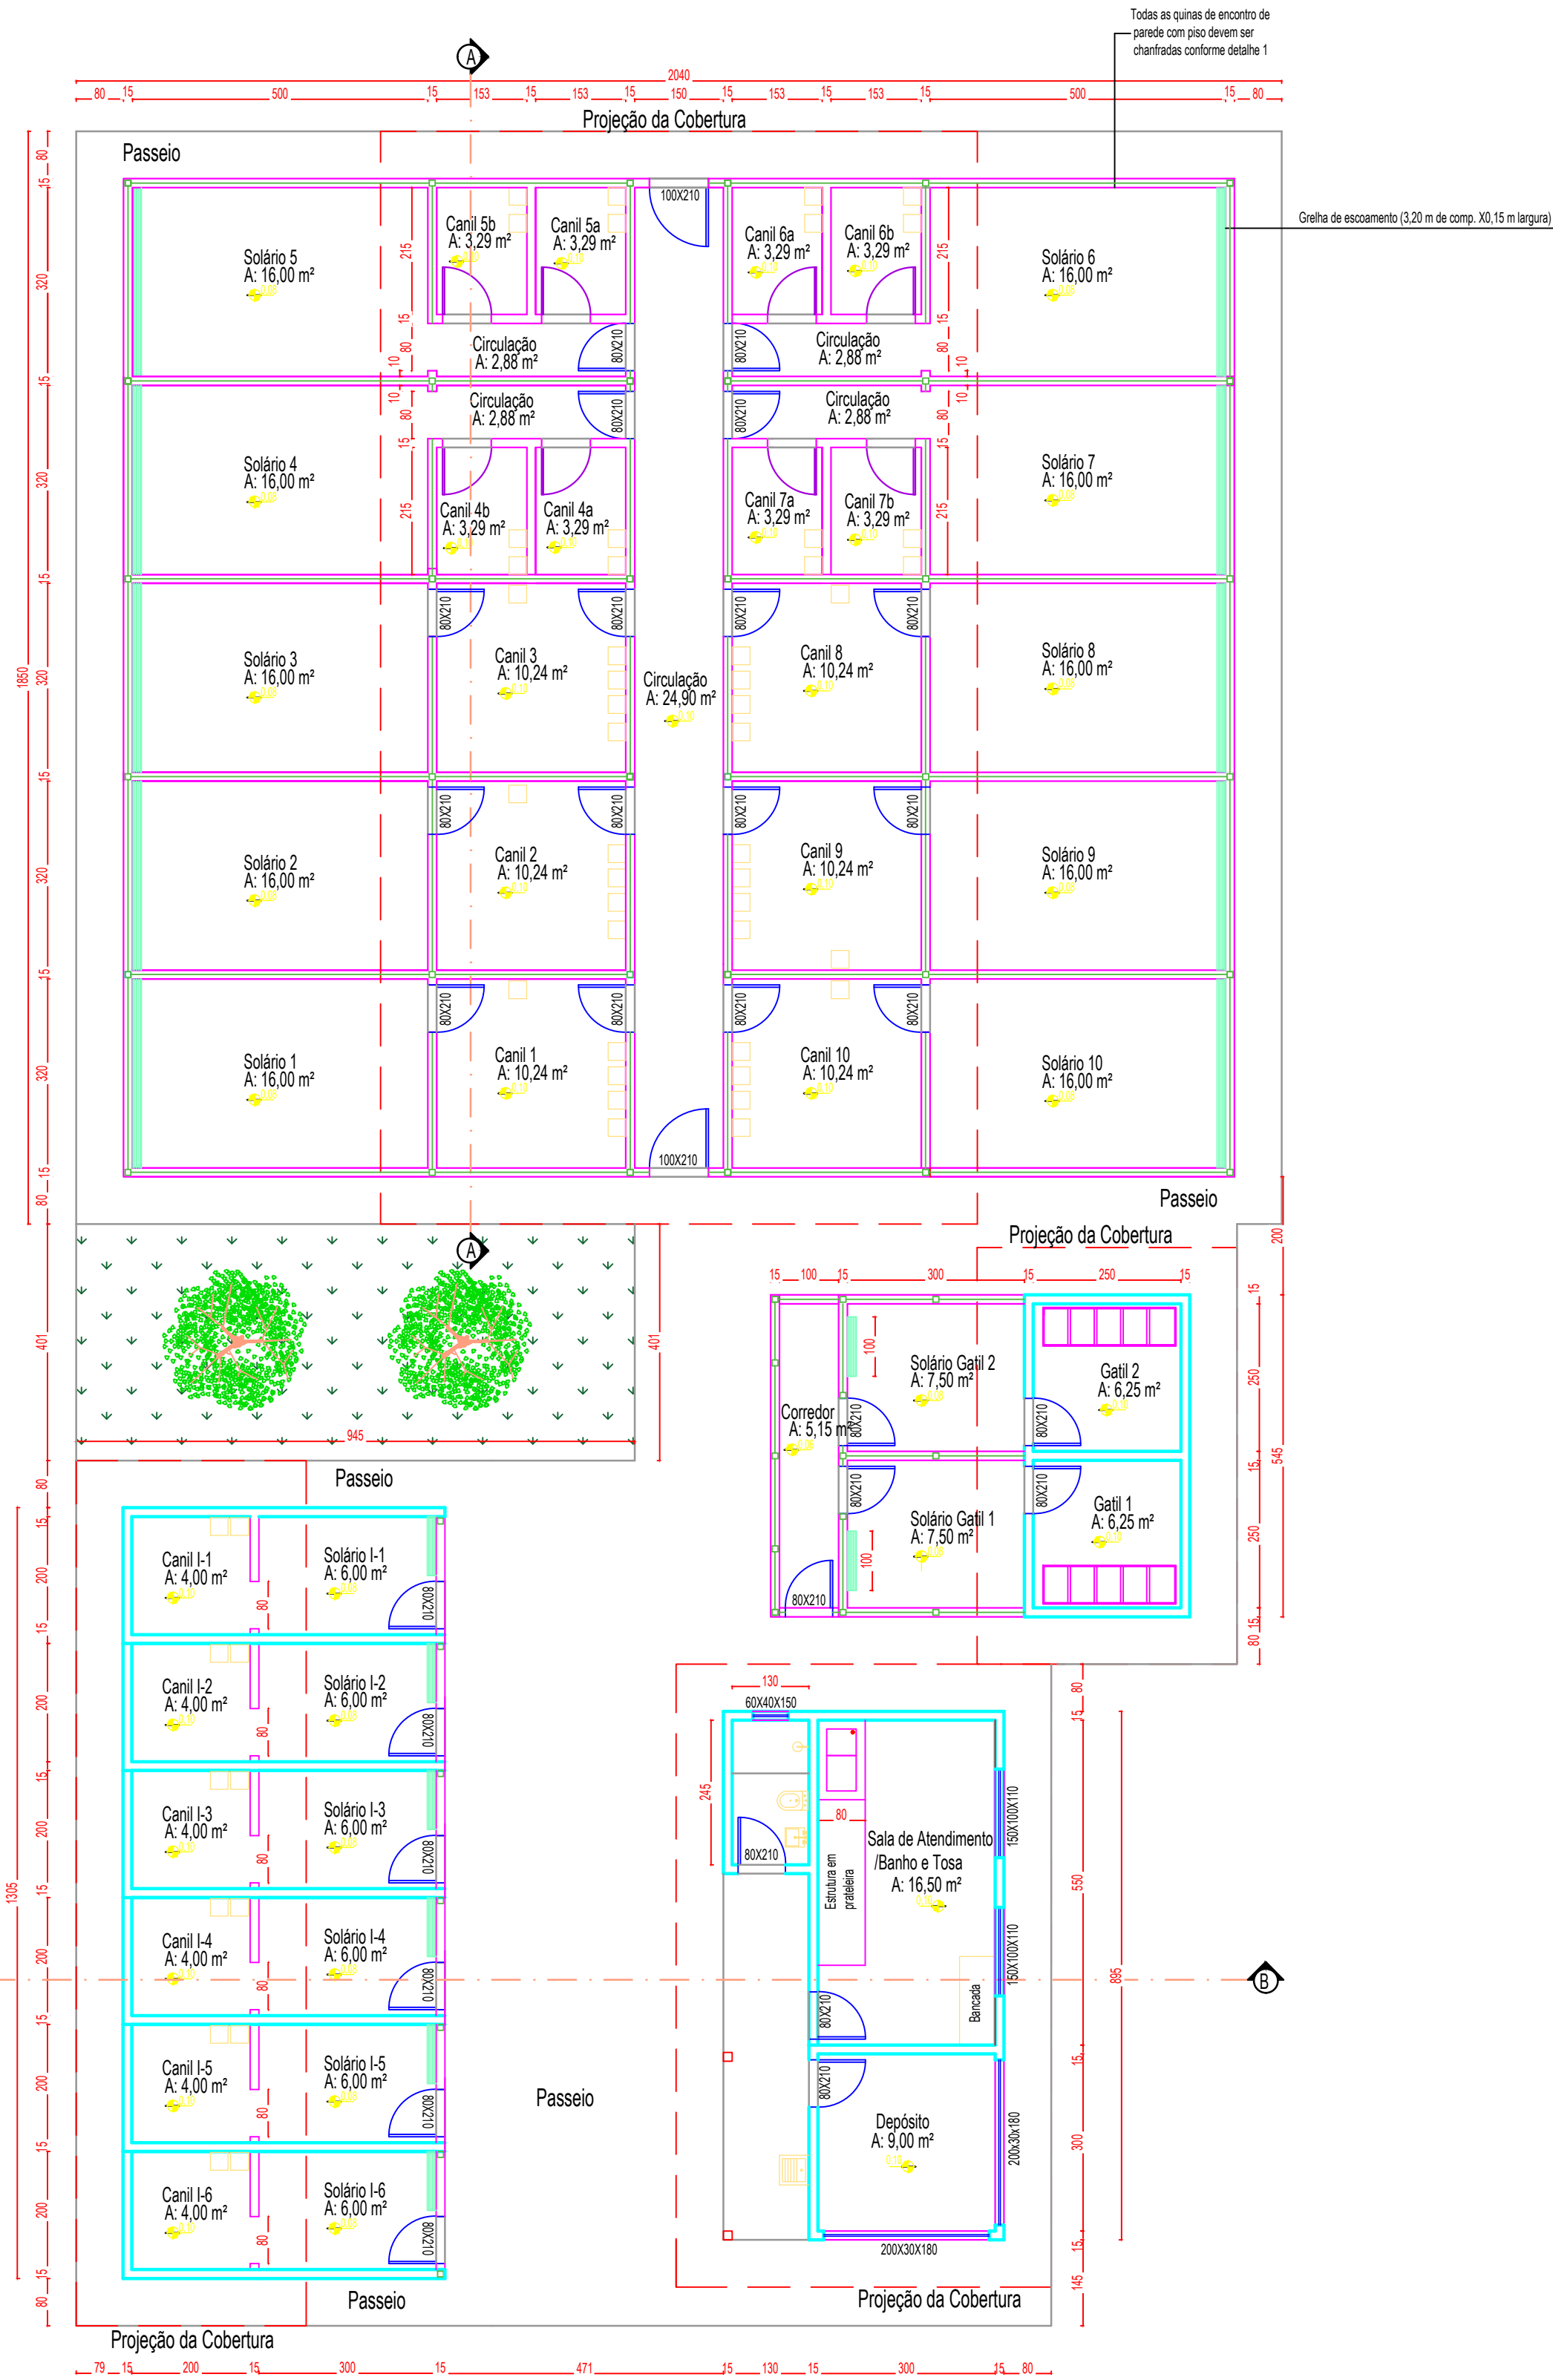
Todas as quinas de encontro de parede com piso devem ser chanfradas conforme detalhe 1

A

2040
80 15 500 15 153 15 153 15 150 15 153 15 153 15 500 15 80

Projeção da Cobertura

Passeio

Grelha de escoamento (3,20 m de comp. X0,15 m largura)

100X210

Solário 5
A: 16,00 m²

Canil 5b
A: 3,29 m²

Canil 5a
A: 3,29 m²

Canil 6a
A: 3,29 m²

Canil 6b
A: 3,29 m²

Solário 6
A: 16,00 m²

215
15
80
10

Circulação
A: 2,88 m²

80X210

Circulação
A: 2,88 m²

Circulação
A: 2,88 m²

Circulação
A: 2,88 m²

Solário 4
A: 16,00 m²

Canil 4b
A: 3,29 m²

Canil 4a
A: 3,29 m²

Canil 7a
A: 3,29 m²

Canil 7b
A: 3,29 m²

Solário 7
A: 16,00 m²

Solário 3
A: 16,00 m²

Canil 3
A: 10,24 m²

Circulação
A: 24,90 m²

Canil 8
A: 10,24 m²

Solário 8
A: 16,00 m²

Solário 2
A: 16,00 m²

Canil 2
A: 10,24 m²

Canil 9
A: 10,24 m²

Solário 9
A: 16,00 m²

Solário 1
A: 16,00 m²

Canil 1
A: 10,24 m²

Canil 10
A: 10,24 m²

Solário 10
A: 16,00 m²

100X210

1850
15 80 320 15 320 15 320 15 320 15 320 15 80

Passeio

Projeção da Cobertura

A

401
945
401

15 100 15 300 15 250 15

Solário Gatil 2
A: 7,50 m²

Gatil 2
A: 6,25 m²

Corredor
A: 5,15 m²

Solário Gatil 1
A: 7,50 m²

Gatil 1
A: 6,25 m²

100
80X210

200
15
250
15
250
545
80 15

Passeio

Canil I-1
A: 4,00 m²

Solário I-1
A: 6,00 m²

Canil I-2
A: 4,00 m²

Solário I-2
A: 6,00 m²

Canil I-3
A: 4,00 m²

Solário I-3
A: 6,00 m²

Canil I-4
A: 4,00 m²

Solário I-4
A: 6,00 m²

Canil I-5
A: 4,00 m²

Solário I-5
A: 6,00 m²

Canil I-6
A: 4,00 m²

Solário I-6
A: 6,00 m²

80X210
80

1305
80 15 200 15 200 15 200 15 200 15 200 15 200 15 80

130
60X40X150
245
80X210
80
Estrutura em prateleira

Sala de Atendimento
/Banho e Tosa
A: 16,50 m²

150X100X110
150X100X110
Bancada

Depósito
A: 9,00 m²

200x30x180
200X30X180

80 15 550 15 300 15 145
895

B

Passeio

Passeio

Projeção da Cobertura

Projeção da Cobertura

79 15 200 15 300 15 471 15 130 15 300 15 80